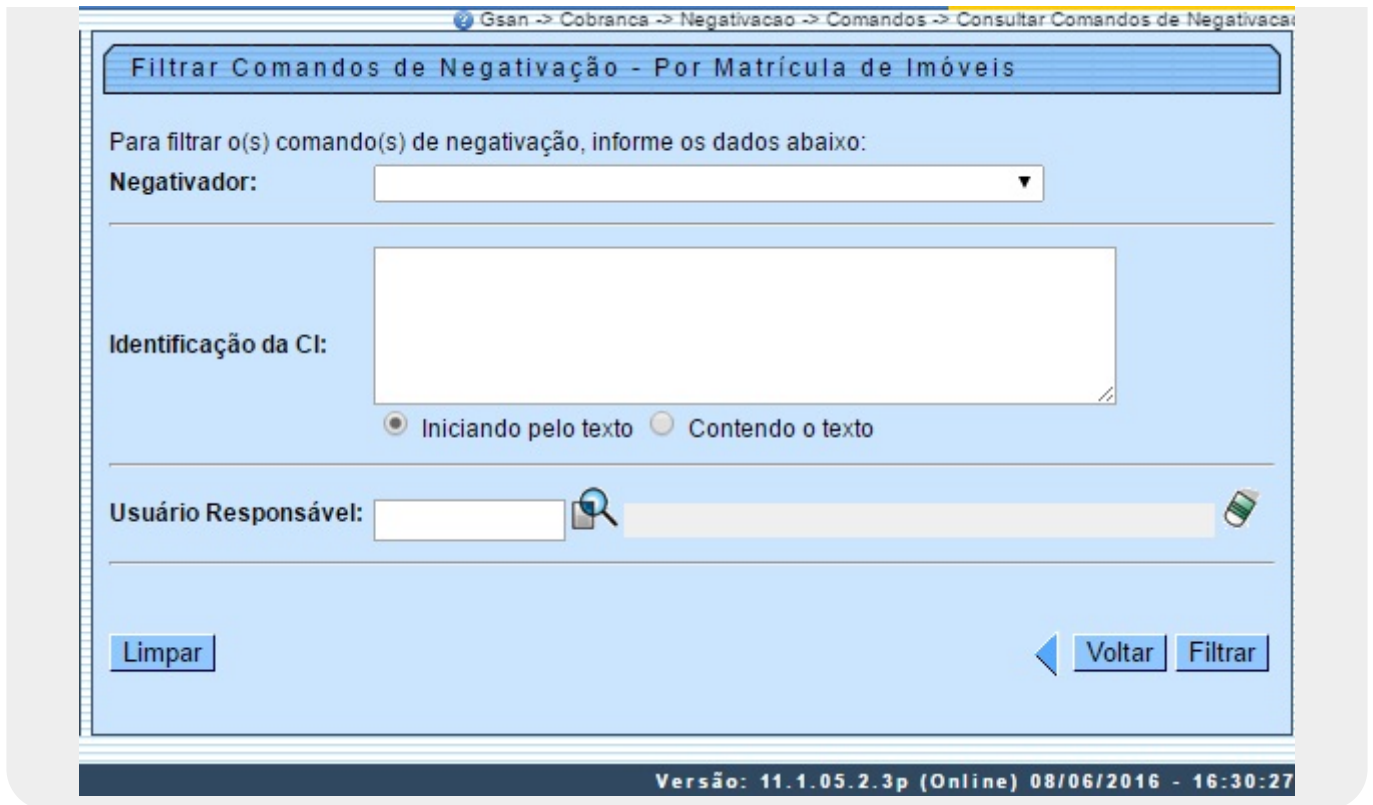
Gsan -> Cobranca -> Negativacao -> Comandos -> Consultar Comandos de Negativaca

Filtrar Comandos de Negativação - Por Matrícula de Imóveis

Para filtrar o(s) comando(s) de negativação, informe os dados abaixo:

Negativador:

Identificação da CI:

Iniciando pelo texto Contendo o texto

Usuário Responsável:

Limpar

Voltar Filtrar

Versão: 11.1.05.2.3p (Online) 08/06/2016 - 16:30:27